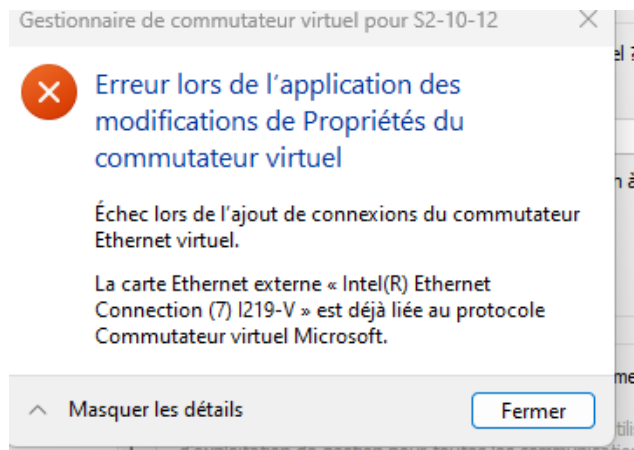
Gestionnaire de commutateur virtuel pour S2-10-12

Erreur lors de l'application des modifications de Propriétés du commutateur virtuel

Échec lors de l'ajout de connexions du commutateur Ethernet virtuel.

La carte Ethernet externe « Intel(R) Ethernet Connection (7) I219-V » est déjà liée au protocole Commutateur virtuel Microsoft.

Masquer les détails

Fermer